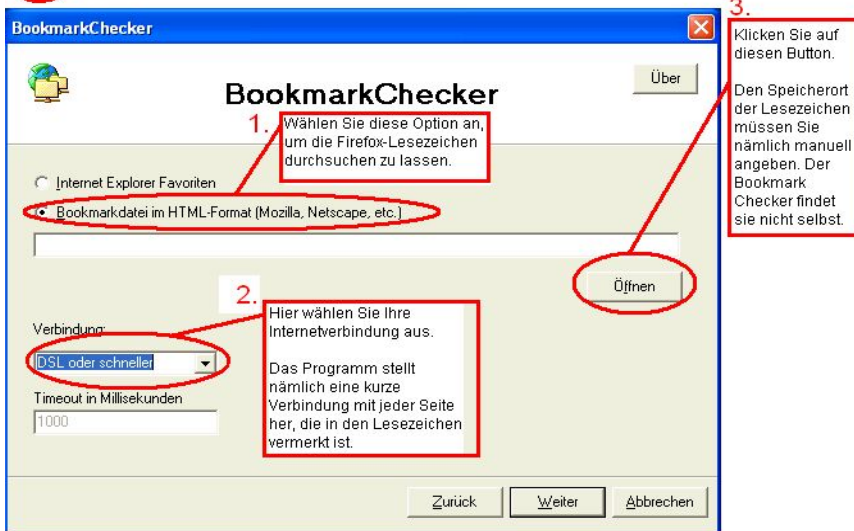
BookmarkChecker

Über

BookmarkChecker

1. Wählen Sie diese Option an, um die Firefox-Lesezeichen durchsuchen zu lassen.

Internet Explorer Favoriten

Bookmarkdatei im HTML-Format (Mozilla, Netscape, etc.)

3. Klicken Sie auf diesen Button.

Den Speicherort der Lesezeichen müssen Sie nämlich manuell angeben. Der Bookmark Checker findet sie nicht selbst.

Öffnen

2. Hier wählen Sie Ihre Internetverbindung aus.

Das Programm stellt nämlich eine kurze Verbindung mit jeder Seite her, die in den Lesezeichen vermerkt ist.

Verbindung:

DSL oder schneller

Timeout in Millisekunden

1000

Zurück

Weiter

Abbrechen